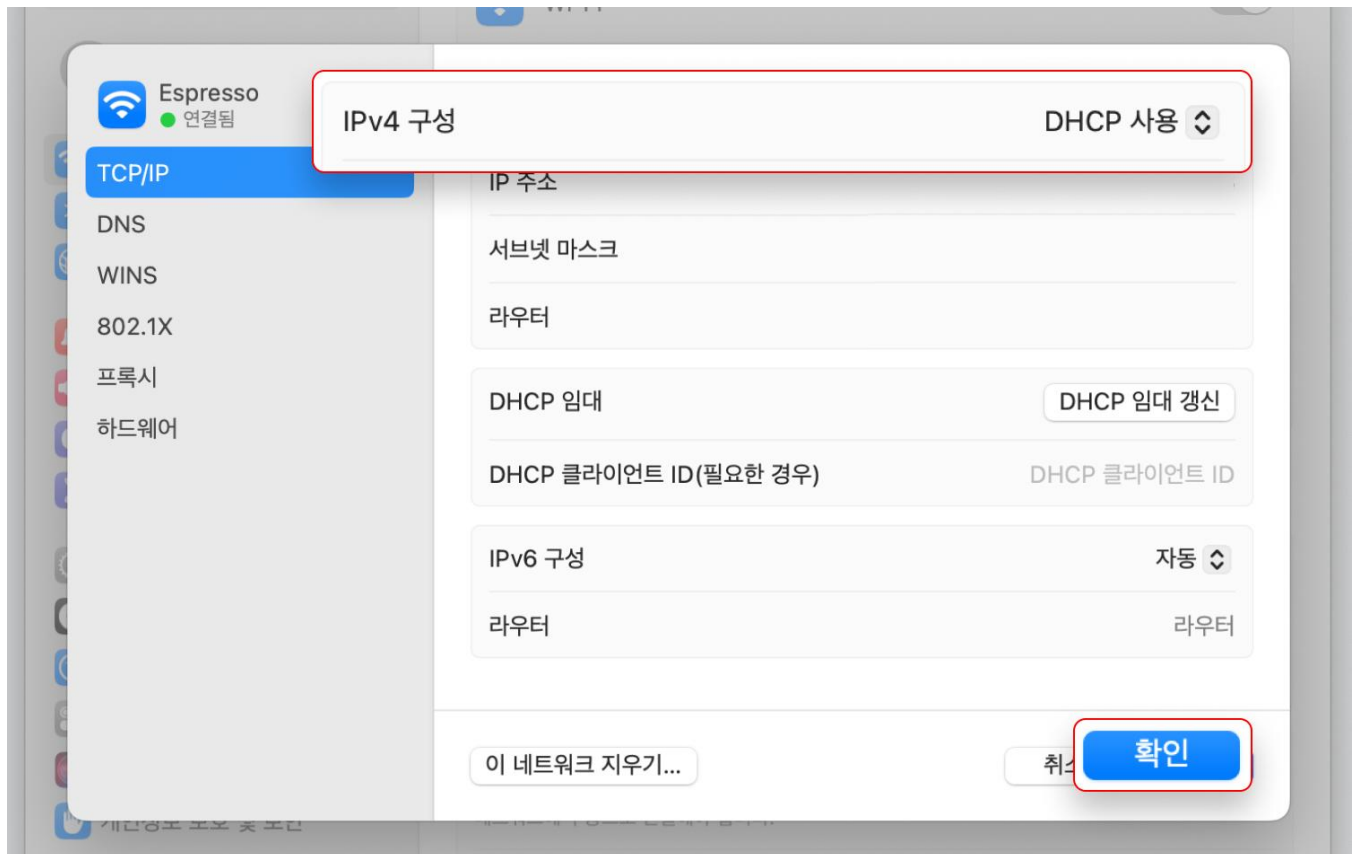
Espresso
연결됨

TCP/IP
DNS
WINS
802.1X
프록시
하드웨어

IPv4 구성
DHCP 사용
IP 주소
서브넷 마스크
라우터

DHCP 임대
DHCP 임대 갱신
DHCP 클라이언트 ID(필요한 경우)
DHCP 클라이언트 ID

IPv6 구성
자동
라우터
라우터

이 네트워크 지우기...
취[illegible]
확인